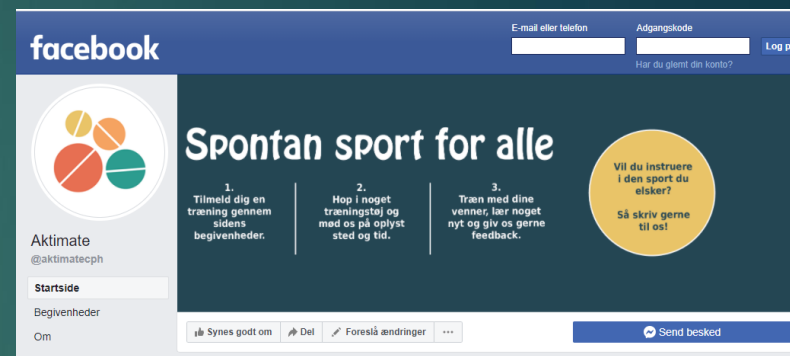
facebook

E-mail eller telefon

Adgangskode

Log p

Har du glemt din konto?

Spontan sport for alle

1.
Tilmeld dig en træning gennem sidens begivenheder.

2.
Hop i noget træningstøj og mød os på oplyst sted og tid.

3.
Træn med dine venner, lær noget nyt og giv os gerne feedback.

Vil du instruere i den sport du elsker?

Så skriv gerne til os!

Aktimate
@aktimatecph

Startside
Begivenheder
Om

Synes godt om
Del
Foreslå ændringer
···
Send besked